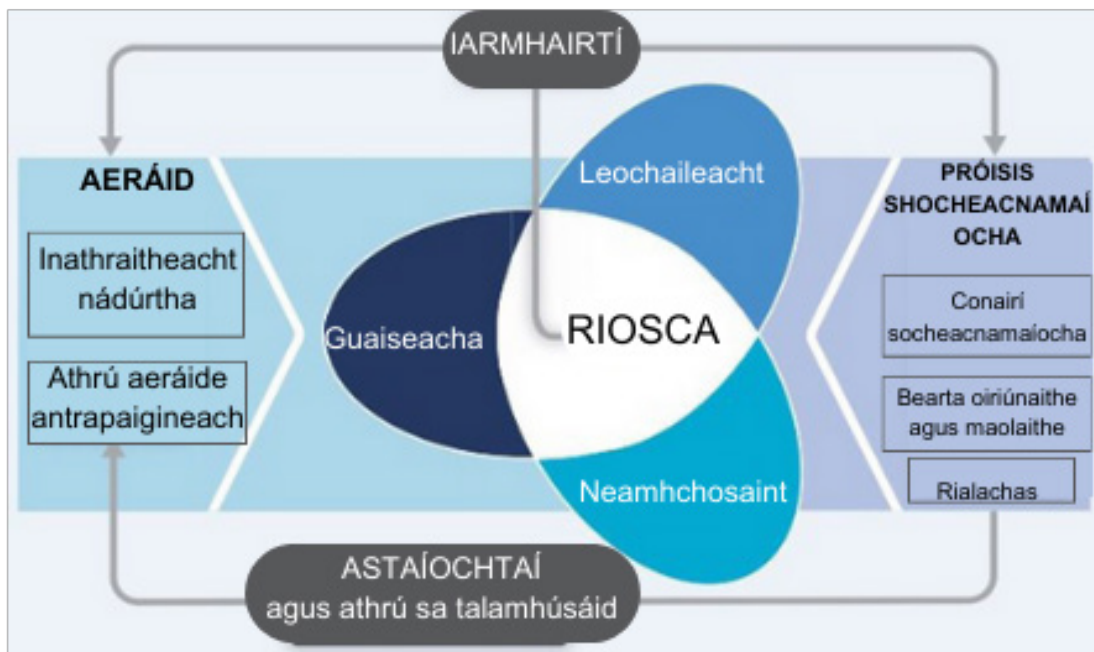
IARMHAIRTÍ

AERÁID

Inathraitheacht nádúrtha

Athrú aeráide antrapaigineach

Leochaileacht

Guaiseacha

RIOSCA

Neamhchosaint

PRÓISIS SHOCHEACNAMAÍ OCHA

Conairí socheacnamaíocha

Bearta oiriúnaithe agus maolaithe

Rialachas

ASTAÍOCHTAÍ agus athrú sa talamhúsáid